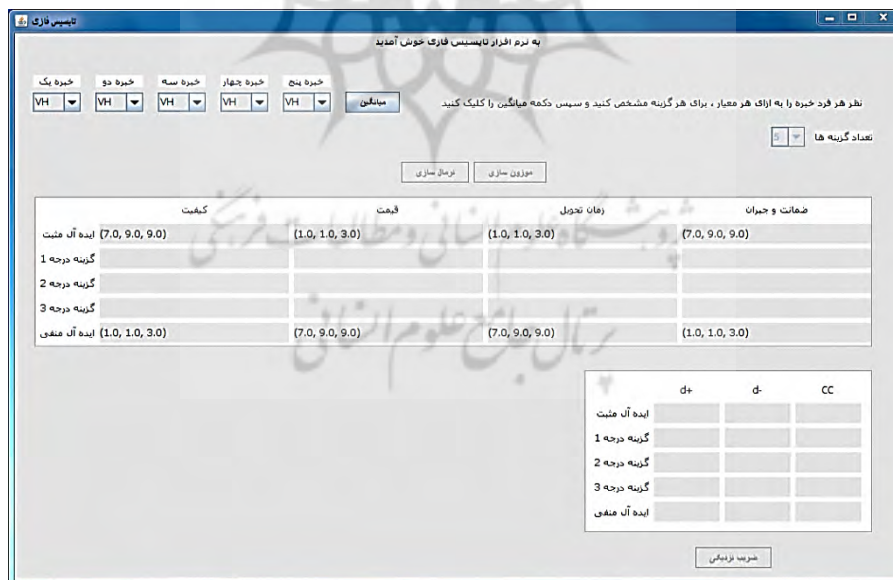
تاپسیس فازی

به نرم افزار تاپسیس فازی خوش آمدید

خبره یک | خبره دو | خبره سه | خبره چهار | خبره پنج
VH | VH | VH | VH | VH

میانگین

نظر هر فرد خبره را به ازای هر معیار ، برای هر گزینه مشخص کنید و سپس دکمه میانگین را کلیک کنید

تعداد گزینه ها 5

موزون سازی | نرمال سازی

| | کیفیت | قیمت | زمان تحویل | ضمانت و جبران |
|---|---|---|---|---|
| ایده آل مثبت | (7.0, 9.0, 9.0) | (1.0, 1.0, 3.0) | (1.0, 1.0, 3.0) | (7.0, 9.0, 9.0) |
| گزینه درجه 1 | | | | |
| گزینه درجه 2 | | | | |
| گزینه درجه 3 | | | | |
| ایده آل منفی | (1.0, 1.0, 3.0) | (7.0, 9.0, 9.0) | (7.0, 9.0, 9.0) | (1.0, 1.0, 3.0) |

| | d+ | d- | CC |
|---|---|---|---|
| ایده آل مثبت | | | |
| گزینه درجه 1 | | | |
| گزینه درجه 2 | | | |
| گزینه درجه 3 | | | |
| ایده آل منفی | | | |

ضریب نزدیکی

پژوهشگاه علوم انسانی و مطالعات فرهنگی
پرتال جامع علوم انسانی